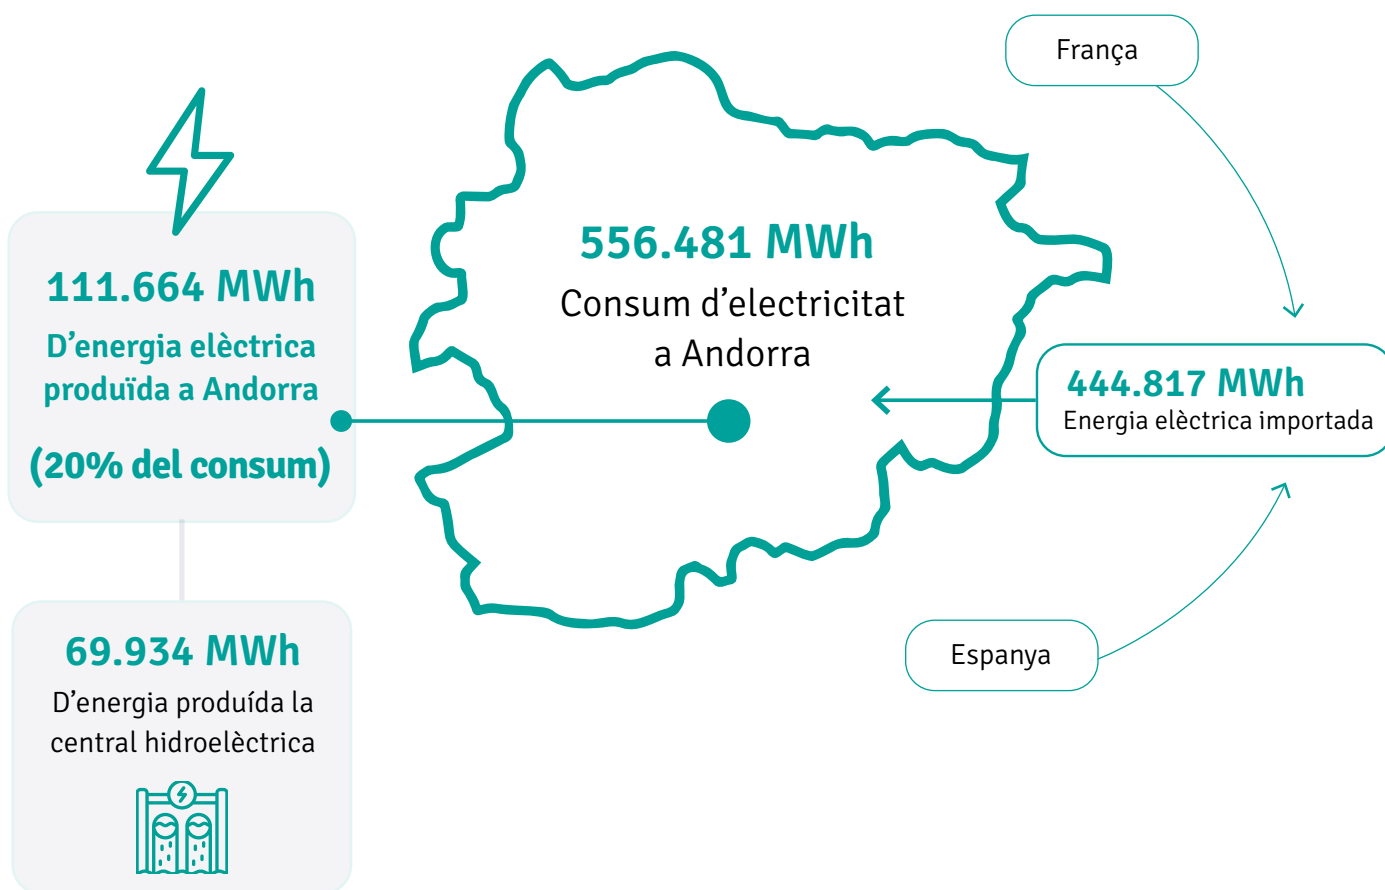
França

111.664 MWh
D’energia elèctrica produïda a Andorra
(20% del consum)

556.481 MWh
Consum d’electricitat a Andorra

444.817 MWh
Energia elèctrica importada

Espanya

69.934 MWh
D’energia produída la central hidroelèctrica